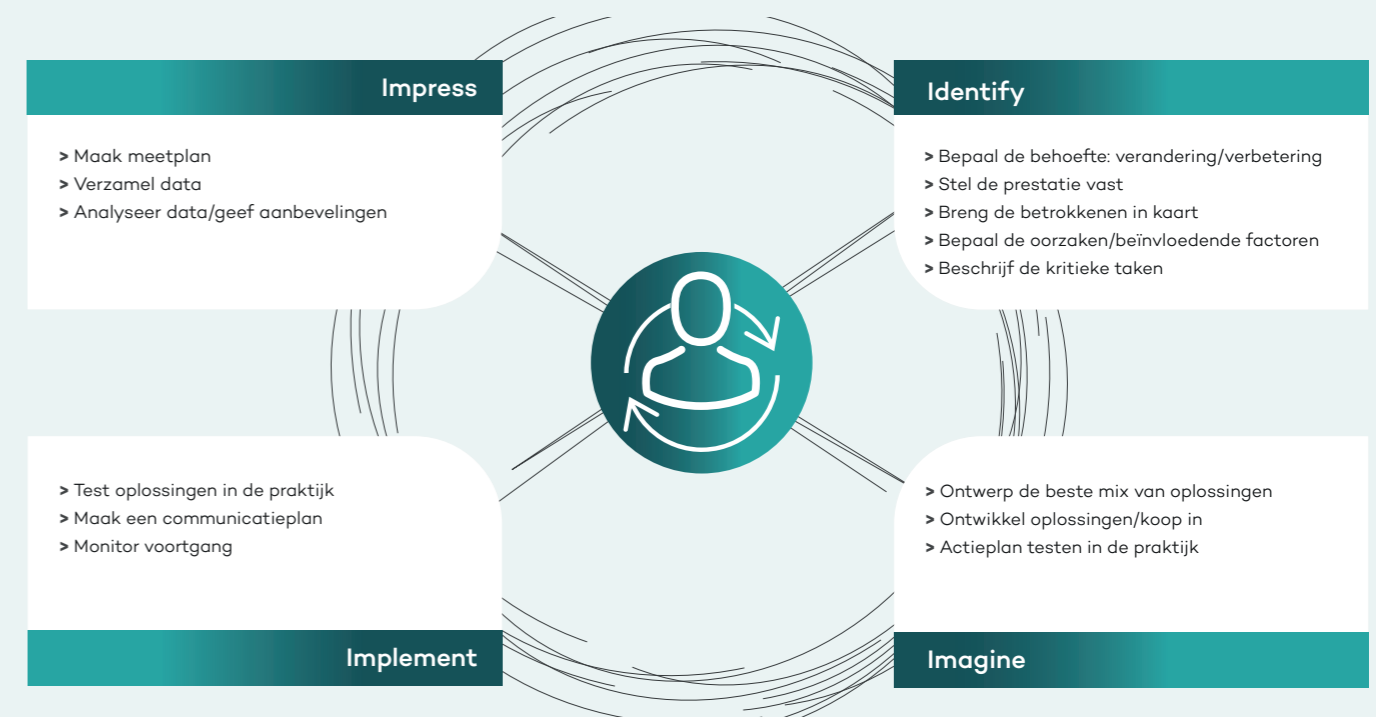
Impress

> Maak meetplan
> Verzamel data
> Analyseer data/geef aanbevelingen

Identify

> Bepaal de behoefte: verandering/verbetering
> Stel de prestatie vast
> Breng de betrokkenen in kaart
> Bepaal de oorzaken/beïnvloedende factoren
> Beschrijf de kritieke taken

> Test oplossingen in de praktijk
> Maak een communicatieplan
> Monitor voortgang

Implement

> Ontwerp de beste mix van oplossingen
> Ontwikkel oplossingen/koop in
> Actieplan testen in de praktijk

Imagine